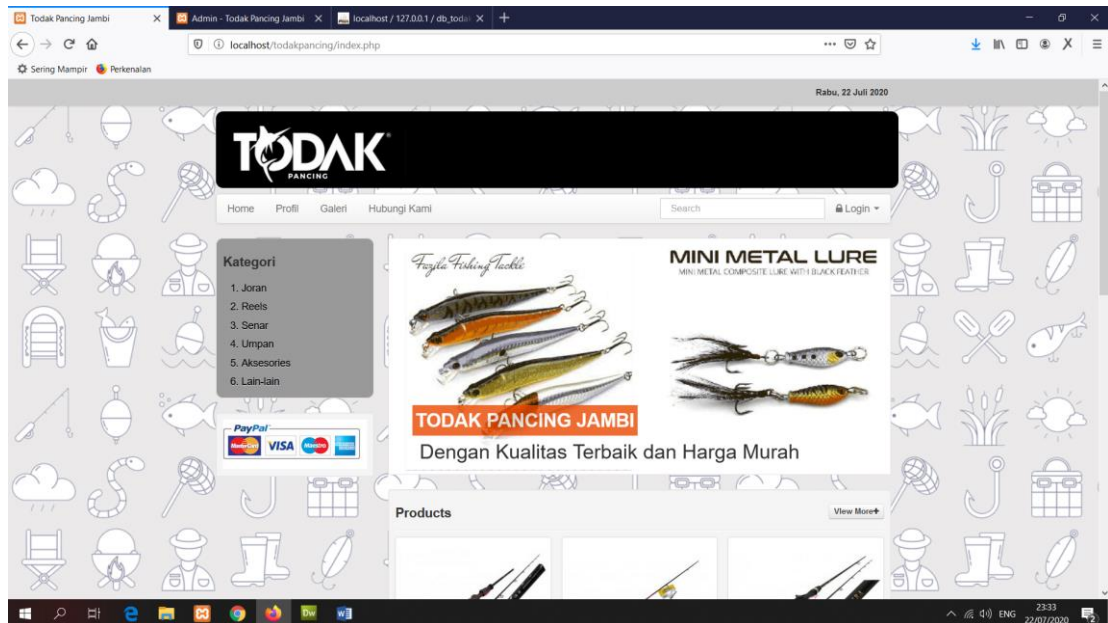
Todak Pancing Jambi ×
Admin - Todak Pancing Jambi ×
localhost / 127.0.0.1 / db_toda ×
+

localhost/todakpancing/index.php

Sering Mampir Perkenalan

Rabu, 22 Juli 2020

TODAK PANCING

Home Profil Galeri Hubungi Kami Search Login

Kategori
1. Joran
2. Reels
3. Senar
4. Umpan
5. Aksesories
6. Lain-lain

PayPal VISA

Fujita Fishing Tackle

MINI METAL LURE
MINI METAL COMPOSITE LURE WITH BLACK FEATHER

TODAK PANCING JAMBI
Dengan Kualitas Terbaik dan Harga Murah

Products
View More+

ENG 23:33 22/07/2020